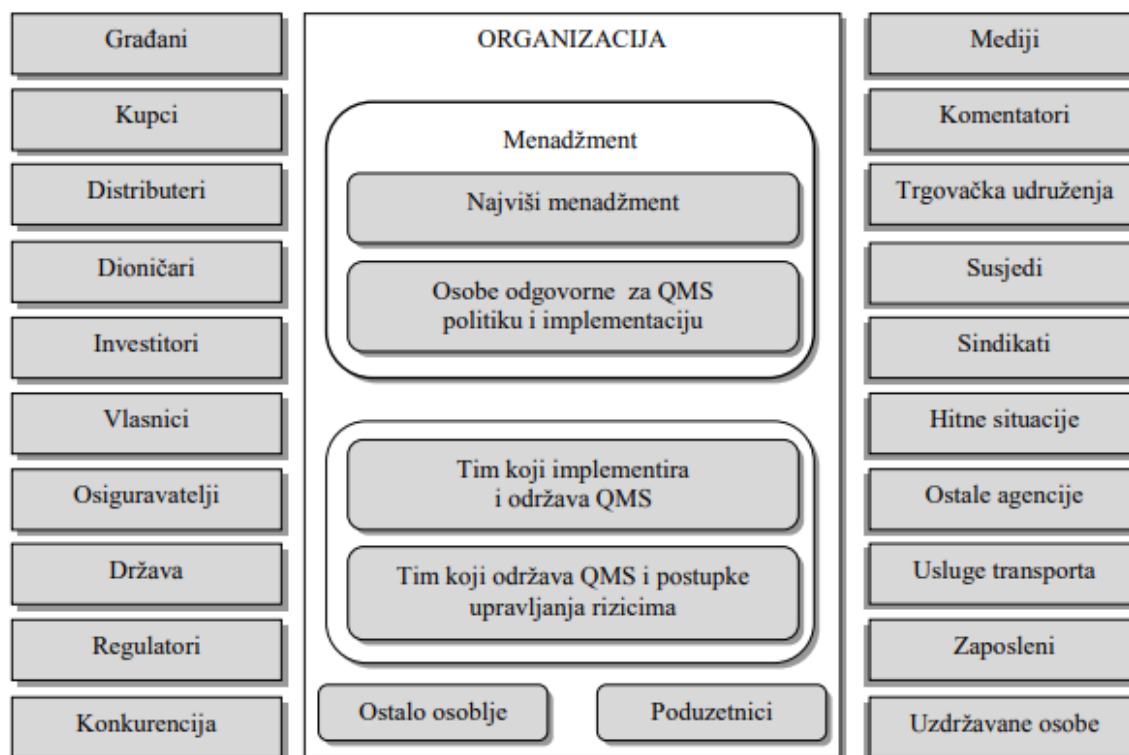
Građani

Kupci

Distributeri

Dioničari

Investitori

Vlasnici

Osiguravatelji

Država

Regulatori

Konkurencija

ORGANIZACIJA

Menadžment

Najviši menadžment

Osobe odgovorne za QMS politiku i implementaciju

Tim koji implementira i održava QMS

Tim koji održava QMS i postupke upravljanja rizicima

Ostalo osoblje

Poduzetnici

Mediji

Komentatori

Trgovačka udruženja

Susjedi

Sindikati

Hitne situacije

Ostale agencije

Usluge transporta

Zaposleni

Uzdržavane osobe